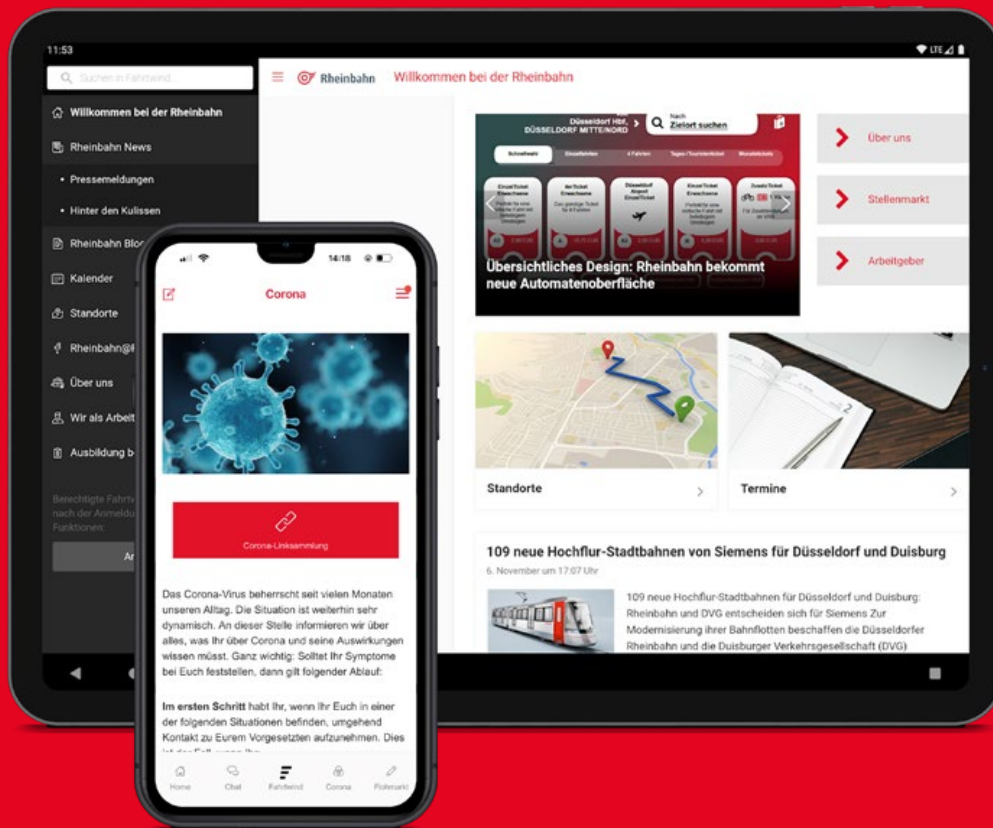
11:53

Suchen in Fahrtwind...

Willkommen bei der Rheinbahn

Rheinbahn News

• Pressemeldungen

• Hinter den Kulissen

Rheinbahn Blo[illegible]

Kalender

Standorte

Rheinbahn@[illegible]

Über uns

Wir als Arbeit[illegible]

Ausbildung b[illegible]

Berechtigte Fahrtw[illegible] nach der Anmeldu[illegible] Funktionen:

Rheinbahn Willkommen bei der Rheinbahn

Düsseldorf Hbf, DÜSSELDORF MITTE/NORD

Nach Zielort suchen

Übersichtliches Design: Rheinbahn bekommt neue Automatenoberfläche

Über uns

Stellenmarkt

Arbeitgeber

Standorte

Termine

109 neue Hochflur-Stadtbahnen von Siemens für Düsseldorf und Duisburg

6. November um 17:07 Uhr

109 neue Hochflur-Stadtbahnen für Düsseldorf und Duisburg: Rheinbahn und DVG entscheiden sich für Siemens Zur Modernisierung ihrer Bahnflotten beschaffen die Düsseldorfer Rheinbahn und die Duisburger Verkehrsgesellschaft (DVG)

14:18

Corona

Corona-Linksammlung

Das Corona-Virus beherrscht seit vielen Monaten unseren Alltag. Die Situation ist weiterhin sehr dynamisch. An dieser Stelle informieren wir über alles, was Ihr über Corona und seine Auswirkungen wissen müsst. Ganz wichtig: Solltet Ihr Symptome bei Euch feststellen, dann gilt folgender Ablauf:

Im ersten Schritt habt Ihr, wenn Ihr Euch in einer der folgenden Situationen befinden, umgehend Kontakt zu Eurem Vorgesetzten aufzunehmen. Dies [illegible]

Home Chat Fahrtwind Corona Pinnwand